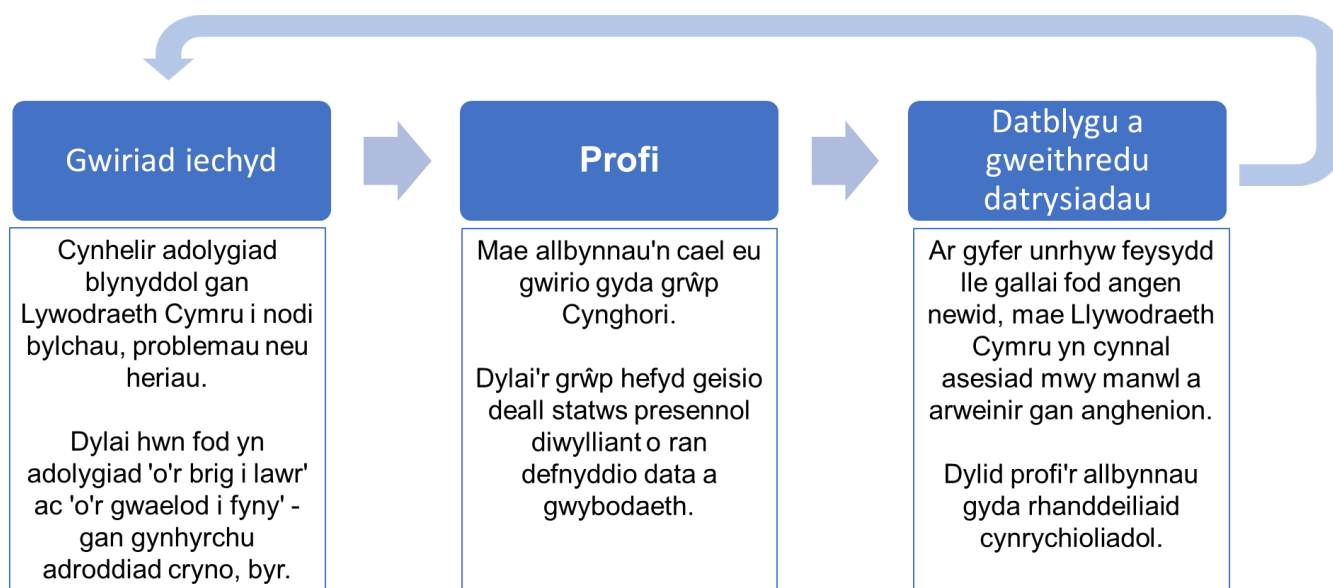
Gwiriad iechyd

Cynhelir adolygiad blynyddol gan Lywodraeth Cymru i nodi bylchau, problemau neu heriau.

Dylai hwn fod yn adolygiad 'o'r brig i lawr' ac 'o'r gwaelod i fyny' - gan gynhyrchu adroddiad cryno, byr.

Profi

Mae allbynnau'n cael eu gwirio gyda grŵp Cynghori.

Dylai'r grŵp hefyd geisio deall statws presennol diwylliant o ran defnyddio data a gwybodaeth.

Datblygu a gweithredu datrysiadau

Ar gyfer unrhyw feysydd lle gallai fod angen newid, mae Llywodraeth Cymru yn cynnal asesiad mwy manwl a arweinir gan anghenion.

Dylid profi'r allbynnau gyda rhanddeiliaid cynrychioliadol.